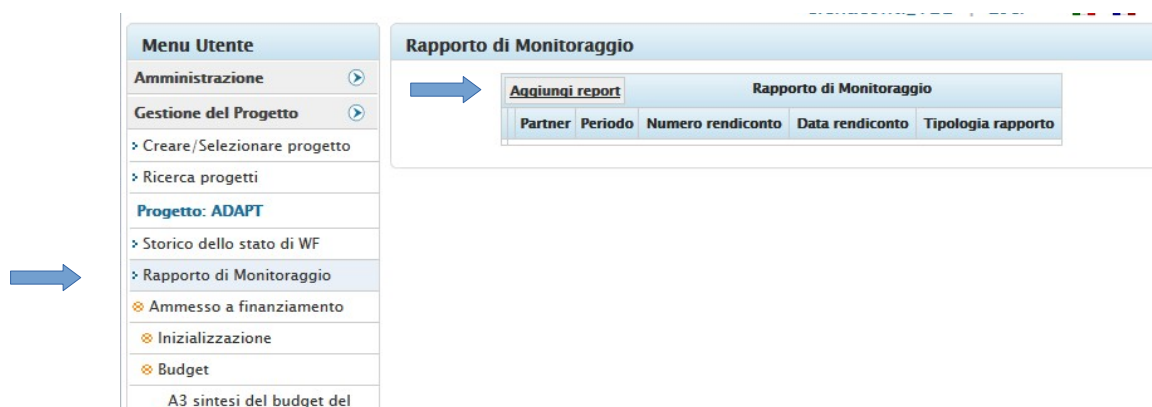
Menu Utente

Amministrazione

Gestione del Progetto

Creare/Selezionare progetto

Ricerca progetti

Progetto: ADAPT

Storico dello stato di WF

Rapporto di Monitoraggio

Ammesso a finanziamento

Inizializzazione

Budget

A3 sintesi del budget del

Rapporto di Monitoraggio

Aggiungi report

Rapporto di Monitoraggio

| Partner | Periodo | Numero rendiconto | Data rendiconto | Tipologia rapporto |
|---|---|---|---|---|